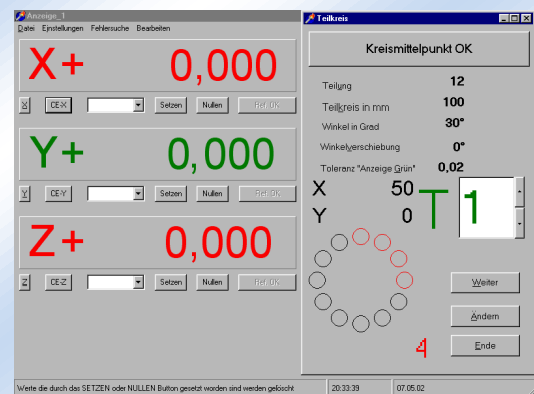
Anzeige_1
Datei Einstellungen Fehlersuche Bearbeiten

X+ 0,000
X CE-X Setzen Nullen Ref. OK

Y+ 0,000
Y CE-Y Setzen Nullen Ref. OK

Z+ 0,000
Z CE-Z Setzen Nullen Ref. OK

Werte die durch das SETZEN oder NULLEN Button gesetzt worden sind werden gelöscht 20:33:39 07.05.02

Teilkreis

Kreismittelpunkt OK

| | |
|---|---|
| Teilung | 12 |
| Teilkreis in mm | 100 |
| Winkel in Grad | 30° |
| Winkelverschiebung | 0° |
| Toleranz "Anzeige Grün" | 0,02 |

X 50
Y 0
T 1

Weiter
Ändern
Ende

4